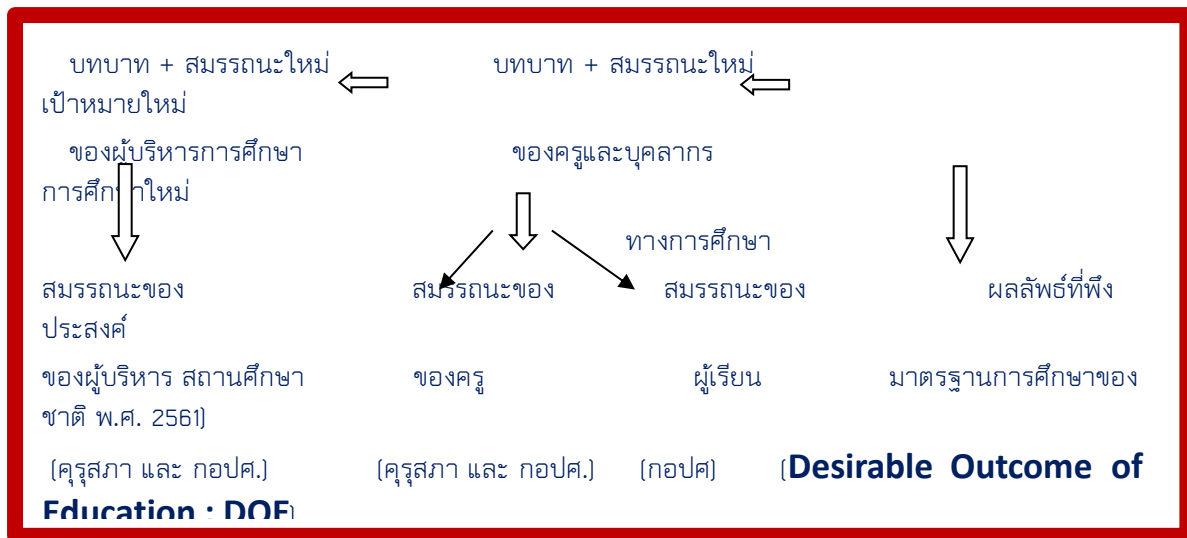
บทบาท + สมรรถนะใหม่ บทบาท + สมรรถนะใหม่ เป้าหมายใหม่

ของผู้บริหารการศึกษา ของครูและบุคลากร การศึกษาใหม่

ทางการศึกษา

สมรรถนะของ สมรรถนะของ สมรรถนะของ ผลลัพธ์ที่พึงประสงค์

ของผู้บริหาร สถานศึกษา ของครู ผู้เรียน มาตรฐานการศึกษาของชาติ พ.ศ. 2561)

(คุรุสภา และ กอปศ.) (คุรุสภา และ กอปศ.) (กอปศ) (**Desirable Outcome of Education : DOE**)